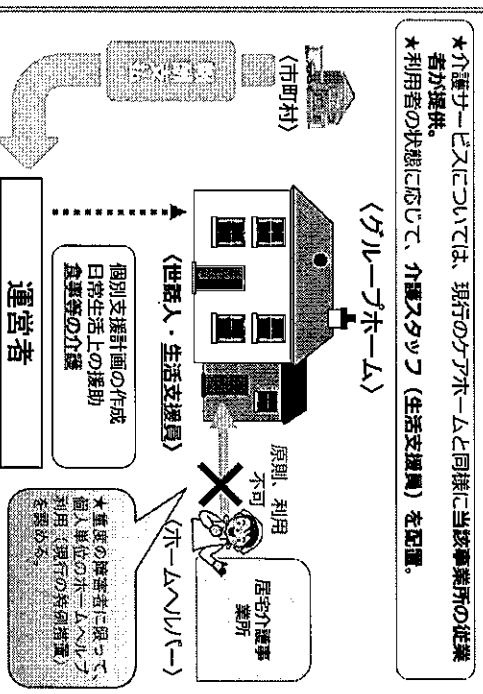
★介護サービスについては、現行のケアホームと同様に当該事業所の従業者が提供。
★利用者の状態に応じて、介護スタッフ（生活支援員）を配置。

〈グループホーム〉

〈市町村〉

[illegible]

〈世話人・生活支援員〉

個別支援計画の作成
日常生活上の援助
食事等の介護

運営者

原則、利用不可

〈ホームヘルパー〉

居宅介護事業所

★重度の障害者に限って、個人単位のホームヘルプ利用（現行の特例措置）を認める。